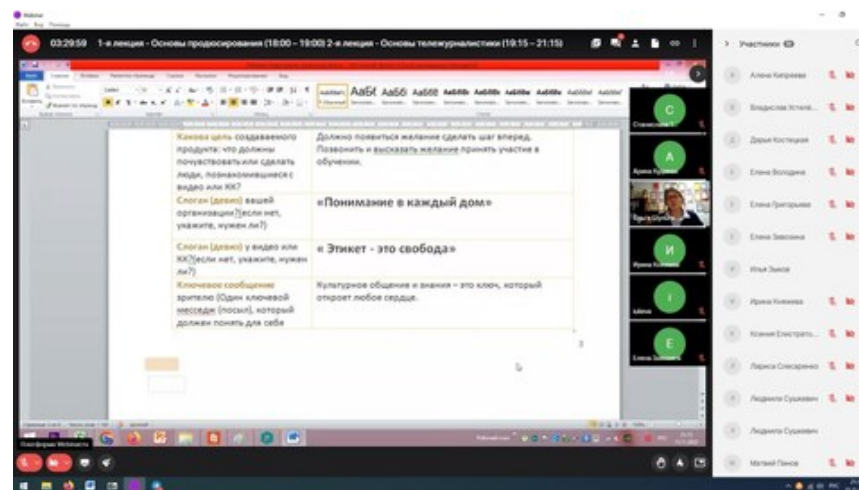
03:29:59 1-я лекция - Основы продюсирования (18:00 – 19:00) 2-я лекция - Основы тележурналистики (19:15 – 21:15)

Участники

| | |
|---|---|
| Какова цель создаваемого продукта: что должны почувствовать или сделать люди, познакомившиеся с видео или КК? | Должно появиться желание сделать шаг вперед. Позвонить и высказать желание принять участие в обучении. |
| Слоган (девиз) вашей организации?(если нет, укажите, нужен ли?) | «Понимание в каждый дом» |
| Слоган (девиз) у видео или КК?(если нет, укажите, нужен ли?) | « Этикет - это свобода» |
| Ключевое сообщение зрителю (Один ключевой месседж (посыл), который должен понять для себя | Культурное общение и знания – это ключ, который откроет любое сердце. |

3

Алена Кипрвеева
Владислав Устеля...
Дарья Костецкая
Елена Володина
Елена Григорьева
Елена Завозина
Илья Зыков
Ирина Князева
Ксения Екатерина...
Лариса Слесаренко
Людмила Сушкевич
Людмила Сушкевич
Матвей Панов

Станислав
Ирина Ку...
Ирина Кн...
Елена Завозина